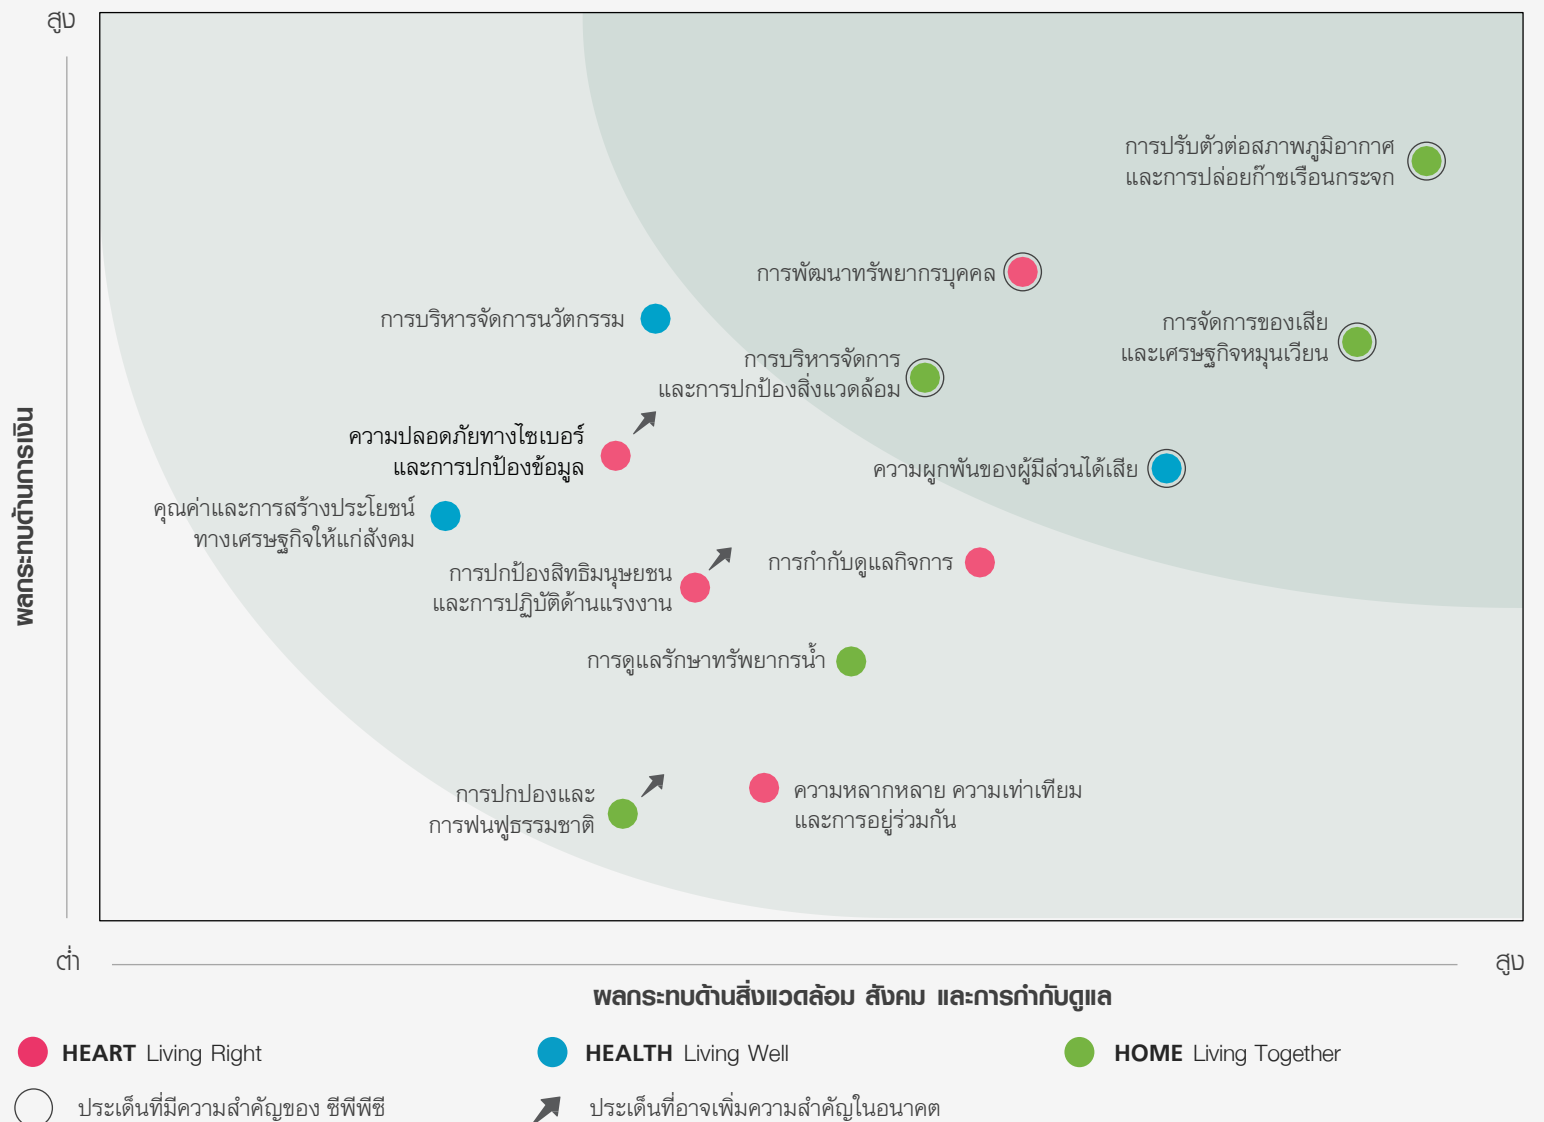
สูง

ผลกระทบด้านการเงิน

การปรับตัวต่อสภาพภูมิอากาศ และการปล่อยก๊าซเรือนกระจก

การพัฒนาทรัพยากรบุคคล

การบริหารจัดการนวัตกรรม

การจัดการของเสีย และเศรษฐกิจหมุนเวียน

การบริหารจัดการ และการปกป้องสิ่งแวดล้อม

ความปลอดภัยทางไซเบอร์ และการปกป้องข้อมูล

ความผูกพันของผู้มีส่วนได้เสีย

คุณค่าและการสร้างประโยชน์ ทางเศรษฐกิจให้แก่สังคม

การกำกับดูแลกิจการ

การปกป้องสิทธิมนุษยชน และการปฏิบัติด้านแรงงาน

การดูแลรักษาทรัพยากรน้ำ

การปกปองและ การฟนฟูธรรมชาติ

ความหลากหลาย ความเท่าเทียม และการอยู่ร่วมกัน

ต่ำ

สูง

ผลกระทบด้านสิ่งแวดล้อม สังคม และการกำกับดูแล

HEART Living Right

HEALTH Living Well

HOME Living Together

ประเด็นที่มีความสำคัญของ ซีพีพีซี

ประเด็นที่อาจเพิ่มความสำคัญในอนาคต